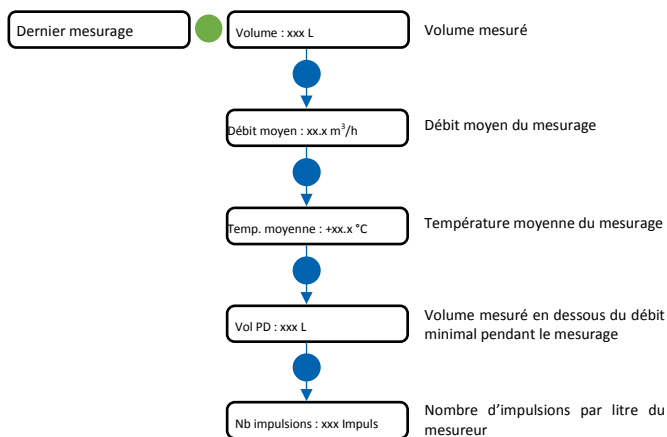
Dernier mesurage

Volume : xxx L

Volume mesuré

Débit moyen : xx.x $m^3/h$

Débit moyen du mesurage

Temp. moyenne : +xx.x °C

Température moyenne du mesurage

Vol PD : xxx L

Volume mesuré en dessous du débit minimal pendant le mesurage

Nb impulsions : xxx Impuls

Nombre d’impulsions par litre du mesureur